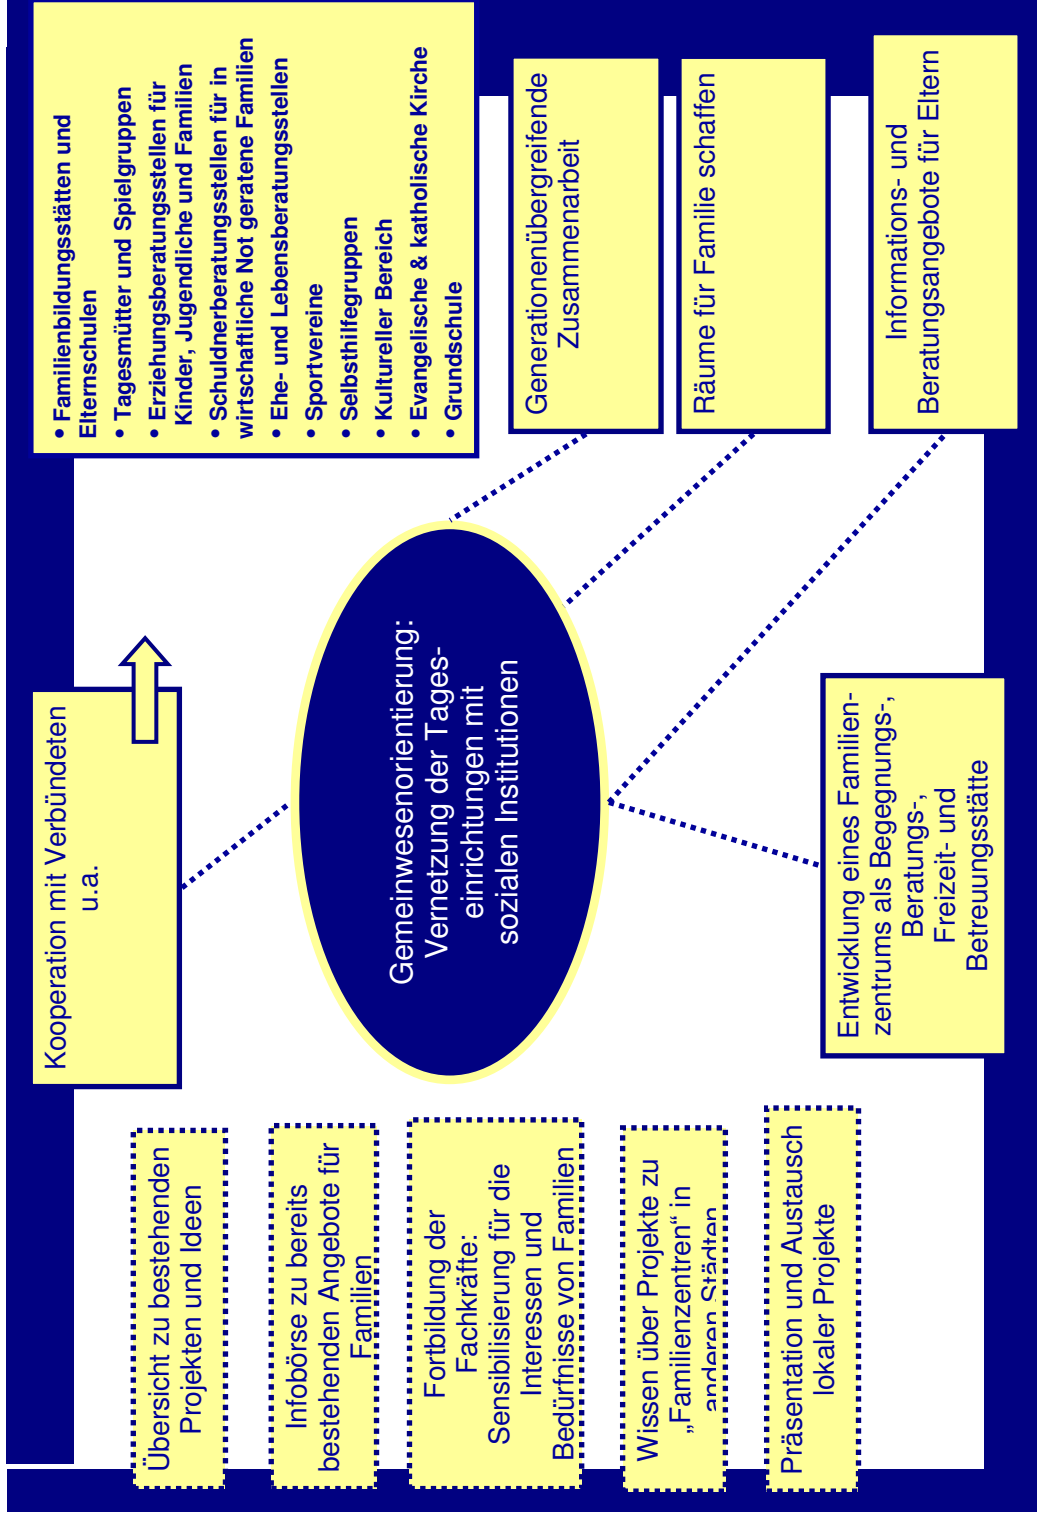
• Familienbildungsstätten und Elternschulen
• Tagesmütter und Spielgruppen
• Erziehungsberatungsstellen für Kinder, Jugendliche und Familien
• Schuldnerberatungsstellen für in wirtschaftliche Not geratene Familien
• Ehe- und Lebensberatungsstellen
• Sportvereine
• Selbsthilfegruppen
• Kultureller Bereich
• Evangelische & katholische Kirche
• Grundschule

Generationenübergreifende Zusammenarbeit

Räume für Familie schaffen

Informations- und Beratungsangebote für Eltern

Kooperation mit Verbündeten u.a.

Gemeinwesenorientierung: Vernetzung der Tageseinrichtungen mit sozialen Institutionen

Entwicklung eines Familienzentrums als Begegnungs-, Beratungs-, Freizeit- und Betreuungsstätte

Übersicht zu bestehenden Projekten und Ideen

Infobörse zu bereits bestehenden Angebote für Familien

Fortbildung der Fachkräfte: Sensibilisierung für die Interessen und Bedürfnisse von Familien

Wissen über Projekte zu „Familienzentren“ in anderen Städten

Präsentation und Austausch lokaler Projekte